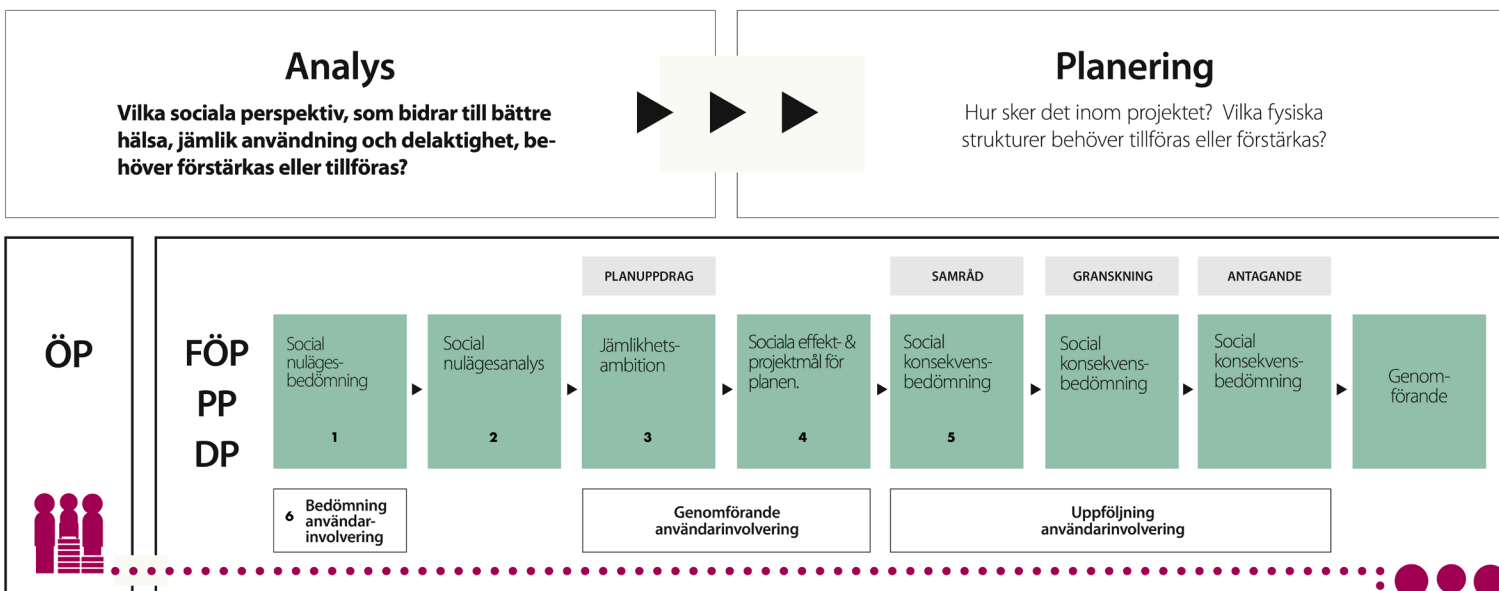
Analys

Vilka sociala perspektiv, som bidrar till bättre hälsa, jämlik användning och delaktighet, behöver förstärkas eller tillföras?

Planering

Hur sker det inom projektet? Vilka fysiska strukturer behöver tillföras eller förstärkas?

ÖP

FÖP
PP
DP

PLANUPPDRAG

SAMRÅD

GRANSKNING

ANTAGANDE

Social nulägesbedömning
1

Social nulägesanalys
2

Jämlikhetsambition
3

Sociala effekt- & projektmål för planen.
4

Social konsekvensbedömning
5

Social konsekvensbedömning

Social konsekvensbedömning

Genomförande

6 Bedömning användarinvolvering

Genomförande användarinvolvering

Uppföljning användarinvolvering